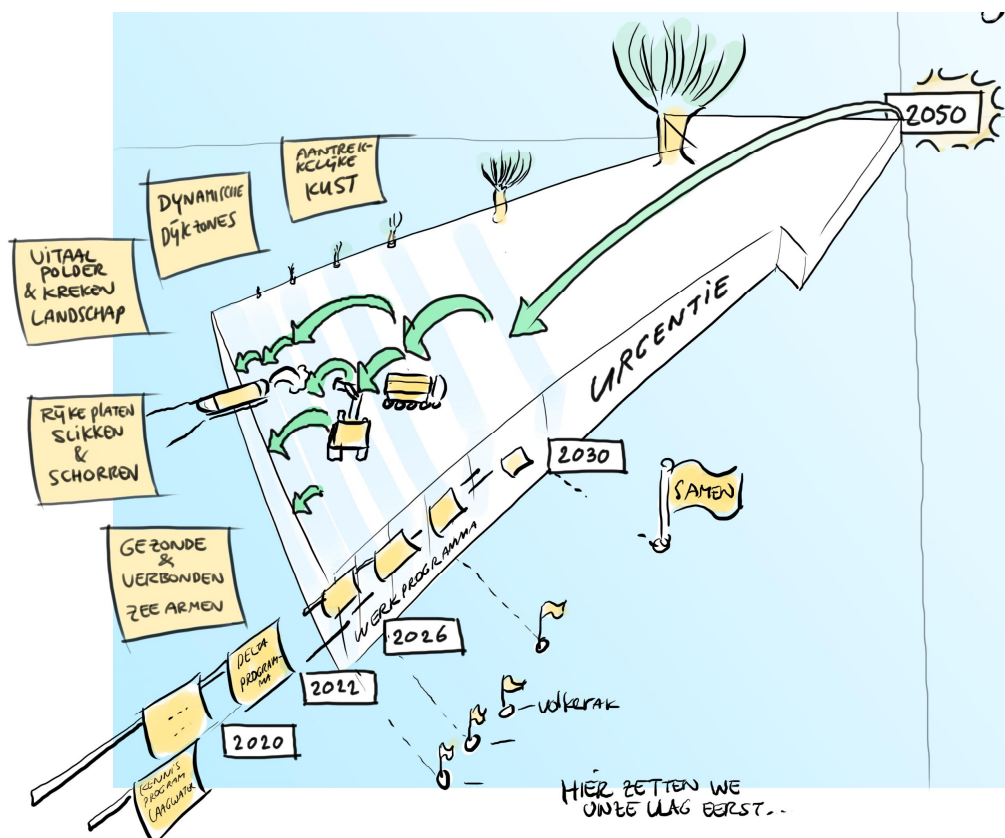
2050

AANTREKKELIJKE KUST

DYNAMISCHE DIJKZONES

VITAAL POLDER & KREKEN LANDSCHAP

URGENTIE

RIJKE PLATEN SLIKKEN & SCHORREN

2030

SAMEN

GEZONDE & VERBONDEN ZEE ARMEN

WERKPROGRAMMA

2026

DELTA PROGRAMMA

2022

VOLKERAK

2020

KENNIS PROGRAM LANGWATER

HIER ZETTEN WE ONZE VLAG EERST..